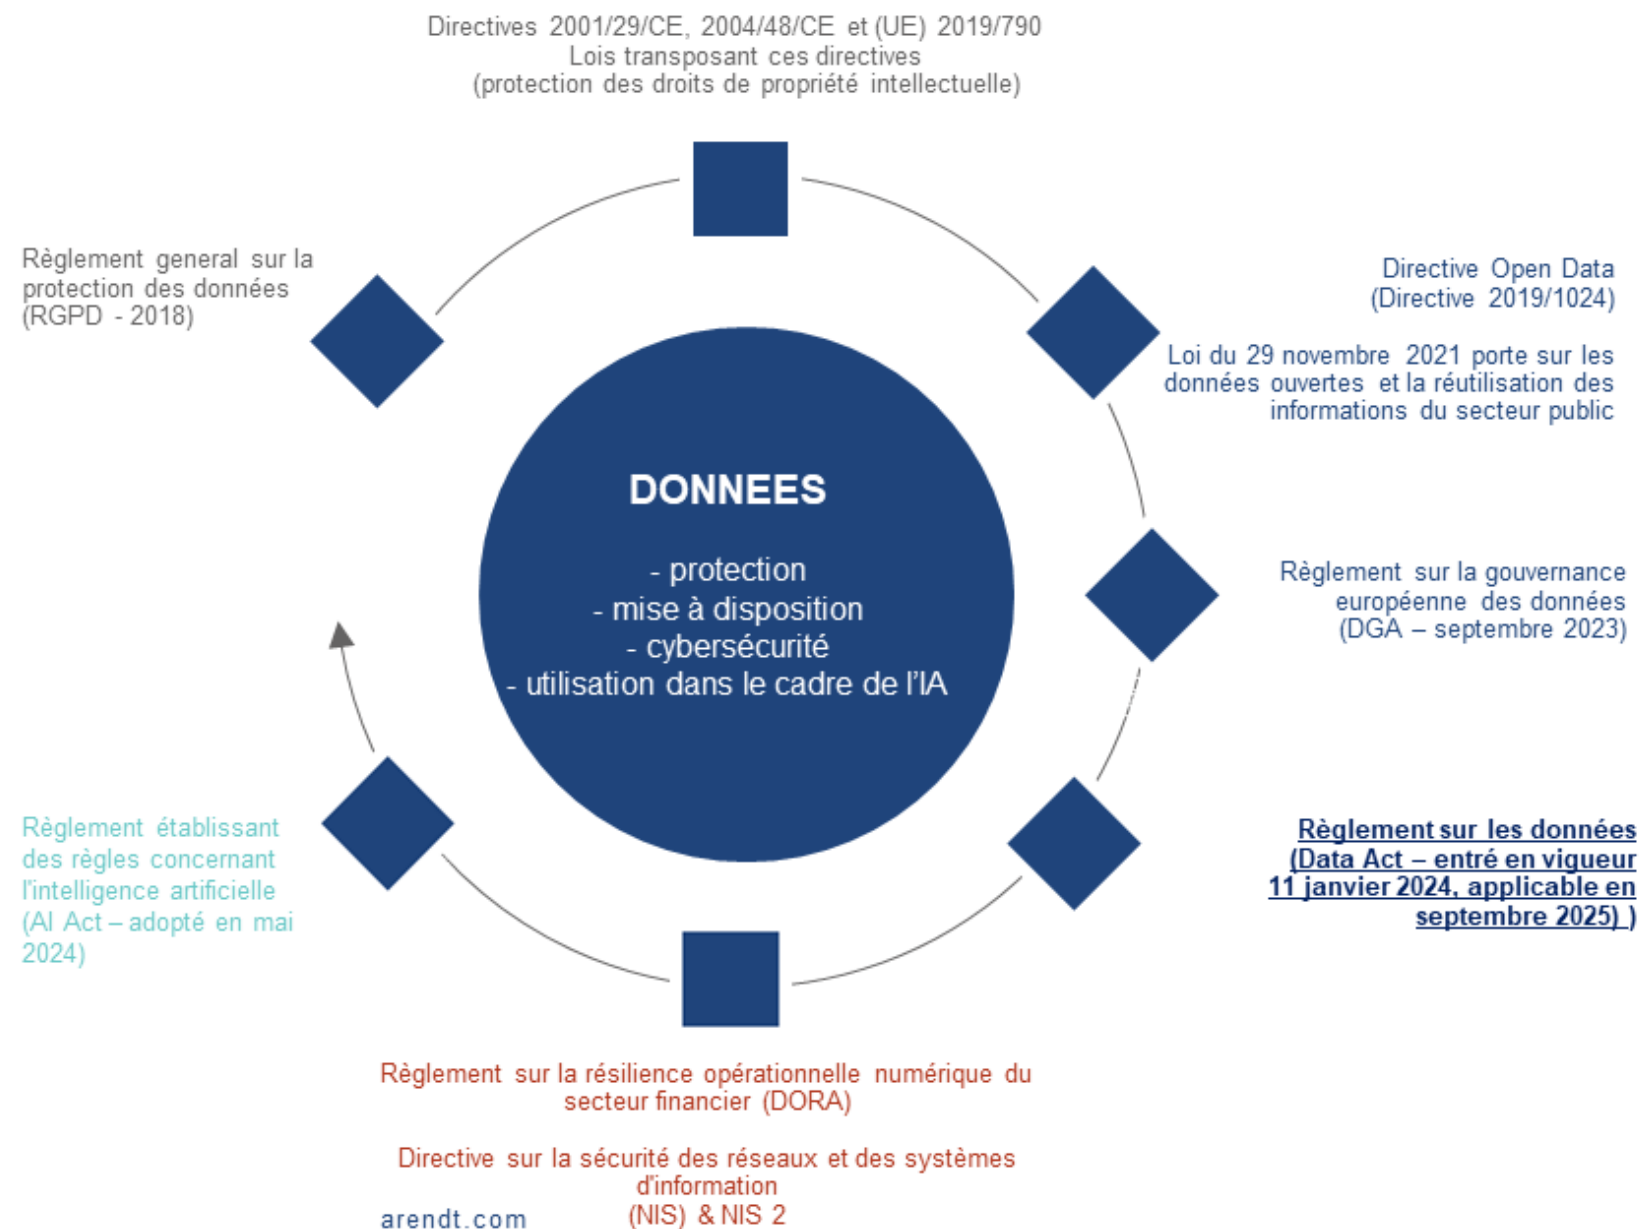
Directives 2001/29/CE, 2004/48/CE et (UE) 2019/790
Lois transposant ces directives
(protection des droits de propriété intellectuelle)

Directive Open Data
(Directive 2019/1024)

Loi du 29 novembre 2021 porte sur les données ouvertes et la réutilisation des informations du secteur public

Règlement sur la gouvernance européenne des données
(DGA – septembre 2023)

**Règlement sur les données (Data Act – entré en vigueur 11 janvier 2024, applicable en septembre 2025) )**

Règlement sur la résilience opérationnelle numérique du secteur financier (DORA)

Directive sur la sécurité des réseaux et des systèmes d'information
(NIS) & NIS 2

Règlement établissant des règles concernant l'intelligence artificielle (AI Act – adopté en mai 2024)

Règlement general sur la protection des données (RGPD - 2018)

DONNEES

- protection
- mise à disposition
- cybersécurité
- utilisation dans le cadre de l'IA

arendt.com